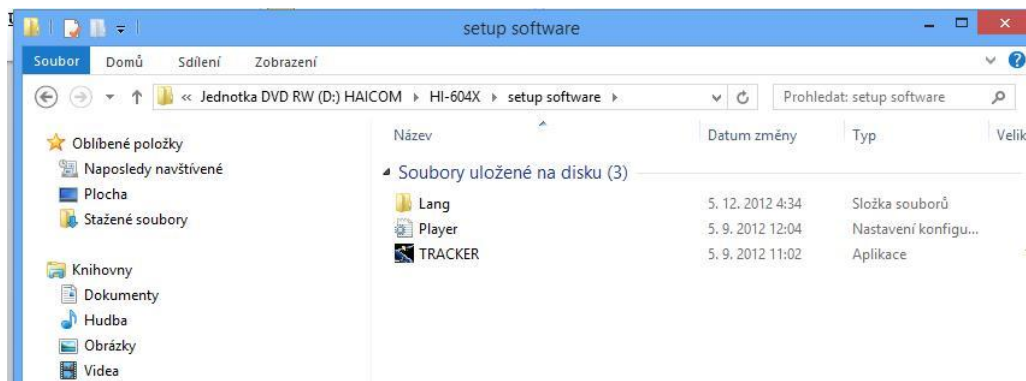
setup software

Soubor Domů Sdílení Zobrazení

« Jednotka DVD RW (D:) HAICOM ▸ HI-604X ▸ setup software ▸

Prohledat: setup software

Oblíbené položky
Naposledy navštívené
Plocha
Stažené soubory

Knihovny
Dokumenty
Hudba
Obrázky
Videa

| Název | Datum změny | Typ | Velik |
|---|---|---|---|
| Soubory uložené na disku (3) | | | |
| Lang | 5. 12. 2012 4:34 | Složka souborů | |
| Player | 5. 9. 2012 12:04 | Nastavení konfigu... | |
| TRACKER | 5. 9. 2012 11:02 | Aplikace | |